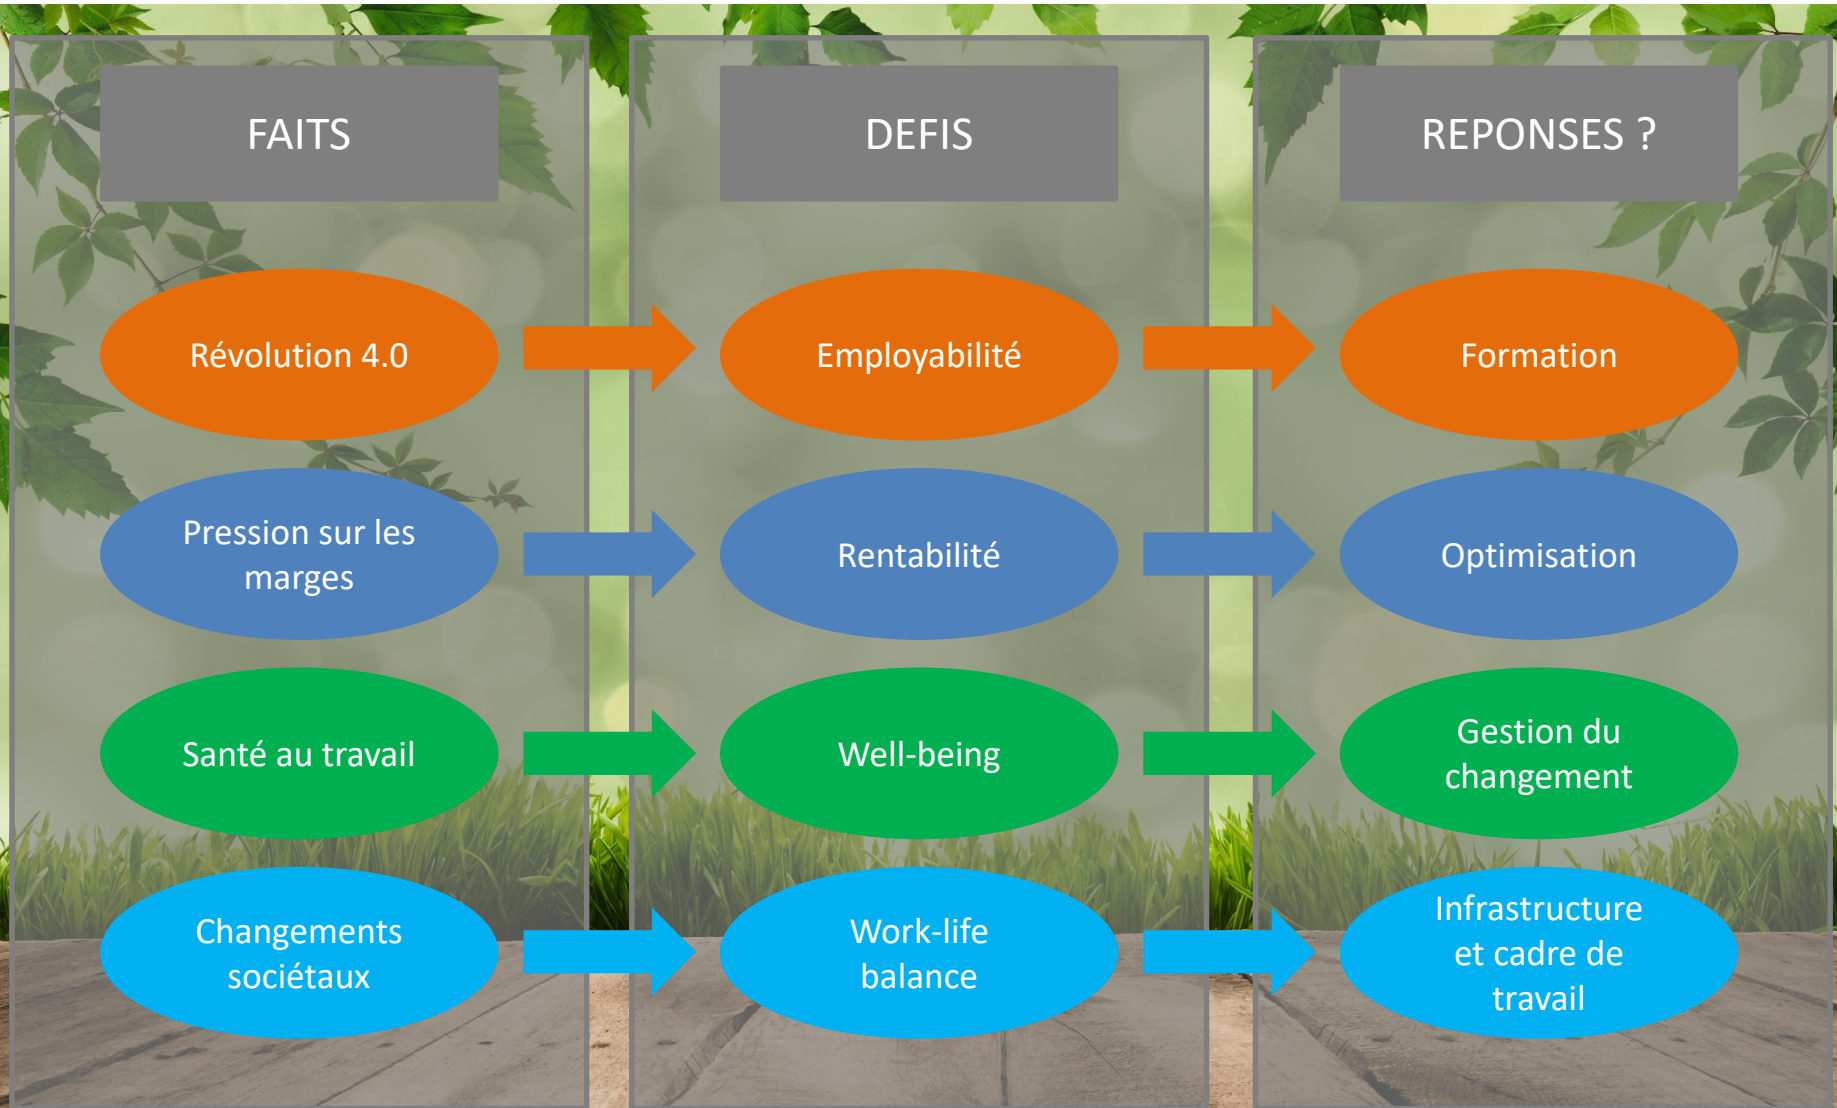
FAITS

Révolution 4.0

Pression sur les marges

Santé au travail

Changements sociétaux

DEFIS

Employabilité

Rentabilité

Well-being

Work-life balance

REPONSES ?

Formation

Optimisation

Gestion du changement

Infrastructure et cadre de travail